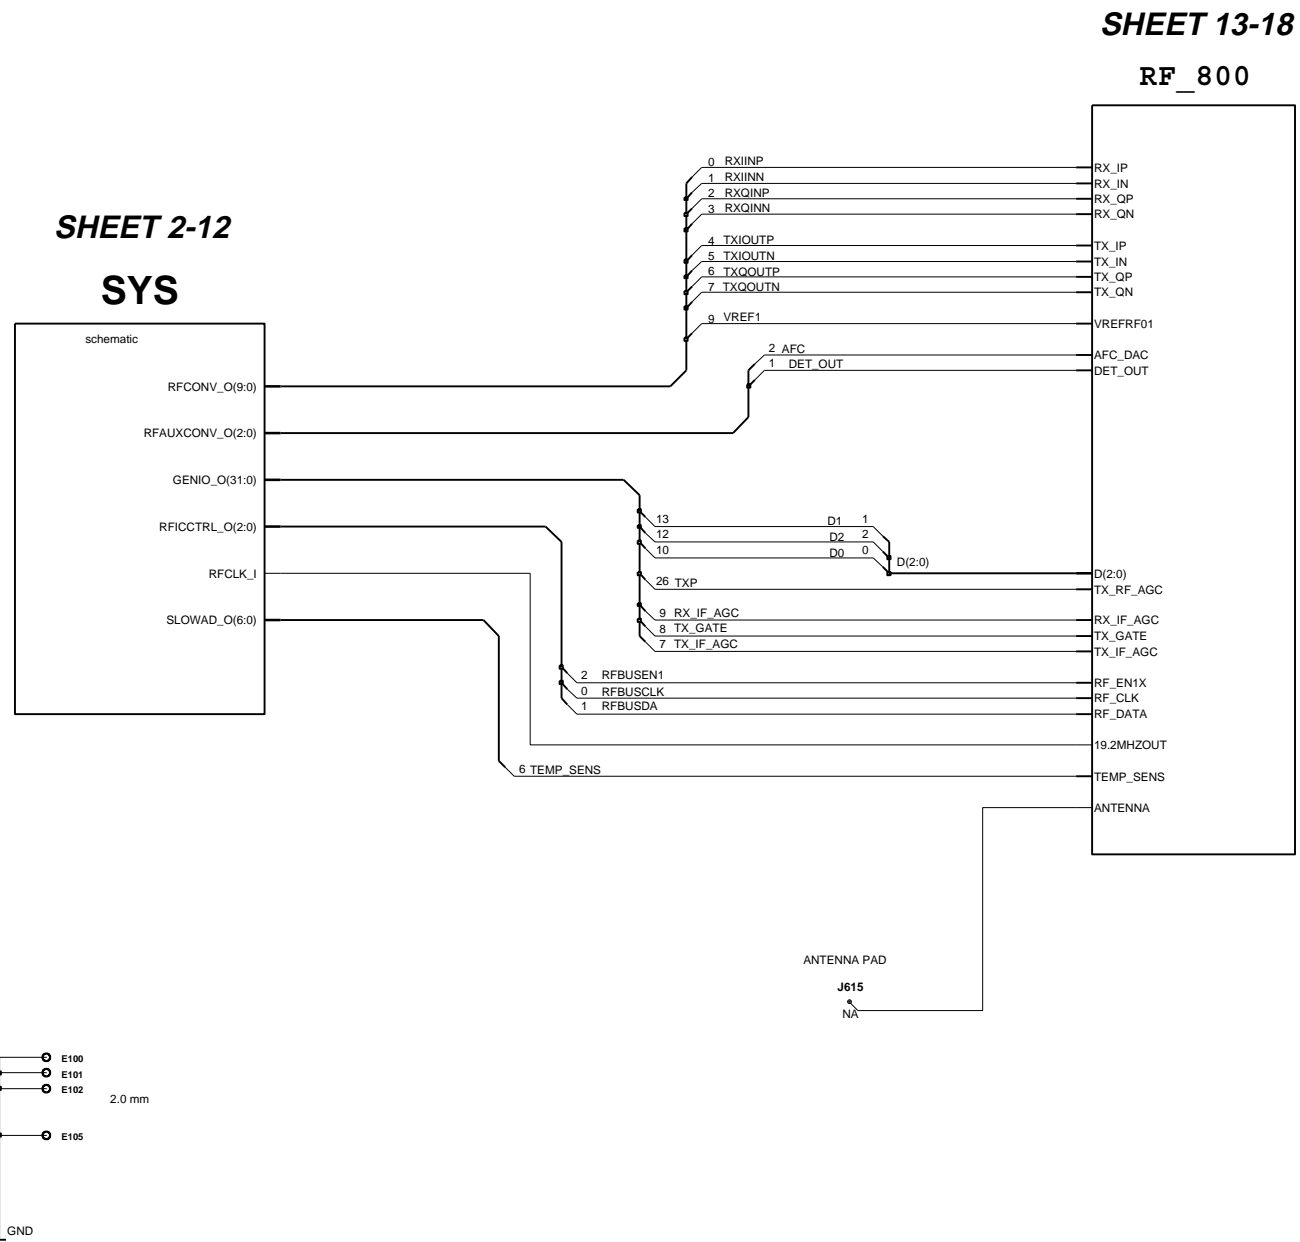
SHEET 13-18

RF_800

SHEET 2-12

SYS

schematic

RFCONV_O(9:0)

RFAUXCONV_O(2:0)

GENIO_O(31:0)

RFICCTRL_O(2:0)

RFCLK_I

SLOWAD_O(6:0)

0 RXIINP
1 RXIINN
2 RXQINP
3 RXQINN
4 TXIOUTP
5 TXIOUTN
6 TXQOUTP
7 TXQOUTN
9 VREF1
2 AFC
1 DET_OUT
13
12
10
D1 1
D2 2
D0 0
D(2:0)
26 TXP
9 RX_IF_AGC
8 TX_GATE
7 TX_IF_AGC
2 RFBUSEN1
0 RFBUSCLK
1 RFBUSDA
6 TEMP_SENS

RX_IP
RX_IN
RX_QP
RX_QN
TX_IP
TX_IN
TX_QP
TX_QN
VREFRF01
AFC_DAC
DET_OUT
D(2:0)
TX_RF_AGC
RX_IF_AGC
TX_GATE
TX_IF_AGC
RF_EN1X
RF_CLK
RF_DATA
19.2MHZOUT
TEMP_SENS
ANTENNA

ANTENNA PAD
J615
NA

E100
E101
E102
2.0 mm
E105

GND